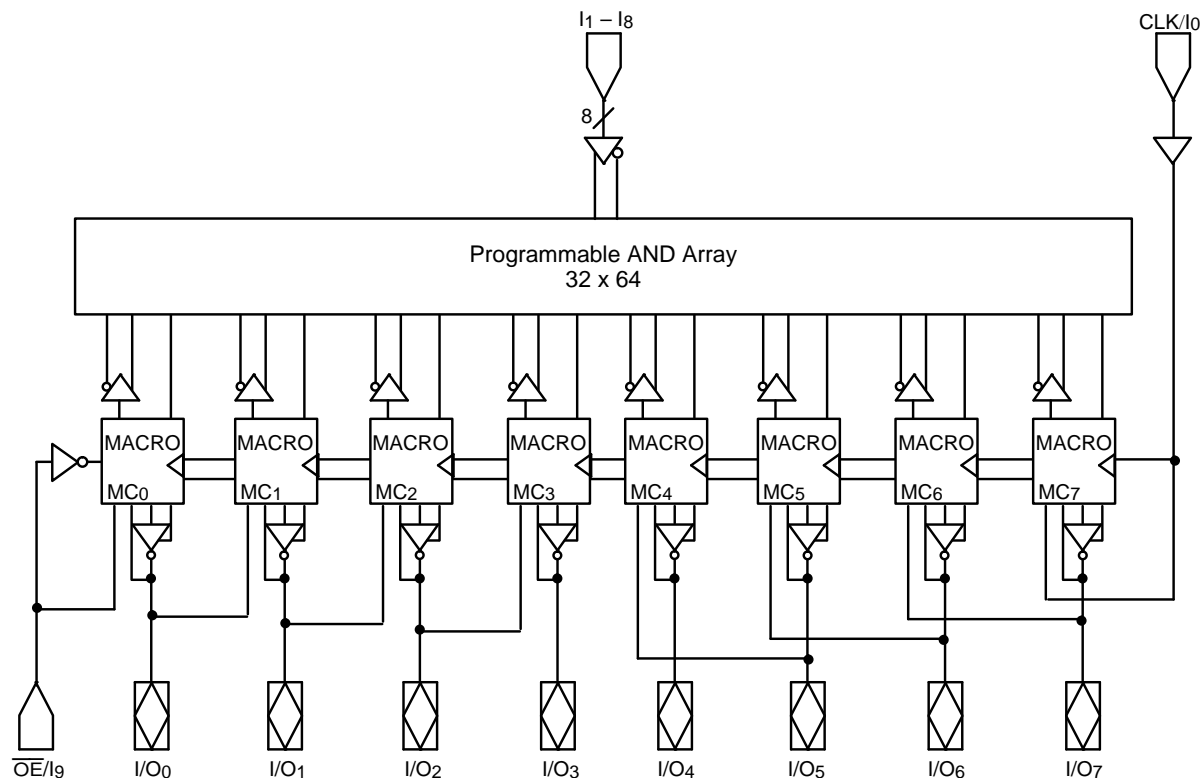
$I_1 - I_8$

CLK/$I_0$

8

Programmable AND Array
32 x 64

MACRO
$MC_0$

MACRO
$MC_1$

MACRO
$MC_2$

MACRO
$MC_3$

MACRO
$MC_4$

MACRO
$MC_5$

MACRO
$MC_6$

MACRO
$MC_7$

$\overline{OE}/I_9$

$I/O_0$

$I/O_1$

$I/O_2$

$I/O_3$

$I/O_4$

$I/O_5$

$I/O_6$

$I/O_7$